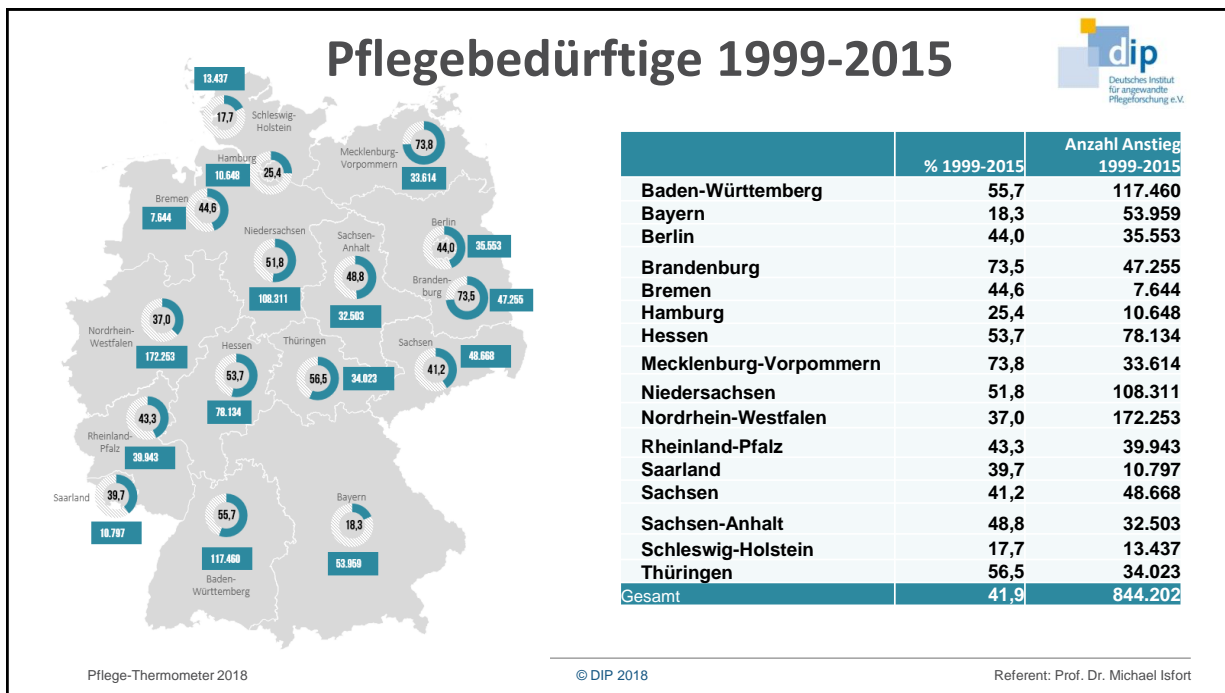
Pflegebedürftige 1999-2015

dip
Deutsches Institut für angewandte Pflegeforschung e.V.

13.437
17,7
Schleswig-Holstein
73,8
Mecklenburg-Vorpommern
33.614
Hamburg
25,4
10.648
Bremen
44,6
7.644
Niedersachsen
51,8
108.311
Sachsen-Anhalt
48,8
32.503
Berlin
44,0
35.553
Brandenburg
73,5
47.255
37,0
Nordrhein-Westfalen
172.253
Hessen
53,7
78.134
Thüringen
56,5
34.023
Sachsen
41,2
48.668
43,3
Rheinland-Pfalz
39.943
Saarland
39,7
10.797
55,7
117.460
Baden-Württemberg
Bayern
18,3
53.959

| | % 1999-2015 | Anzahl Anstieg 1999-2015 |
|---|---|---|
| Baden-Württemberg | 55,7 | 117.460 |
| Bayern | 18,3 | 53.959 |
| Berlin | 44,0 | 35.553 |
| Brandenburg | 73,5 | 47.255 |
| Bremen | 44,6 | 7.644 |
| Hamburg | 25,4 | 10.648 |
| Hessen | 53,7 | 78.134 |
| Mecklenburg-Vorpommern | 73,8 | 33.614 |
| Niedersachsen | 51,8 | 108.311 |
| Nordrhein-Westfalen | 37,0 | 172.253 |
| Rheinland-Pfalz | 43,3 | 39.943 |
| Saarland | 39,7 | 10.797 |
| Sachsen | 41,2 | 48.668 |
| Sachsen-Anhalt | 48,8 | 32.503 |
| Schleswig-Holstein | 17,7 | 13.437 |
| Thüringen | 56,5 | 34.023 |
| Gesamt | 41,9 | 844.202 |

Pflege-Thermometer 2018
© DIP 2018
Referent: Prof. Dr. Michael Isfort